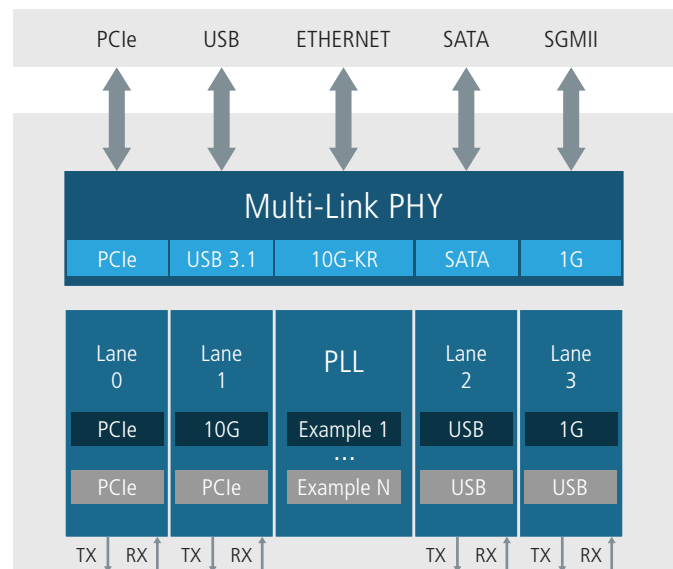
PCIe USB ETHERNET SATA SGMII

Multi-Link PHY

PCIe USB 3.1 10G-KR SATA 1G

Lane 0

PCIe

PCIe

Lane 1

10G

PCIe

PLL

Example 1

...

Example N

Lane 2

USB

USB

Lane 3

1G

USB

TX RX TX RX TX RX TX RX